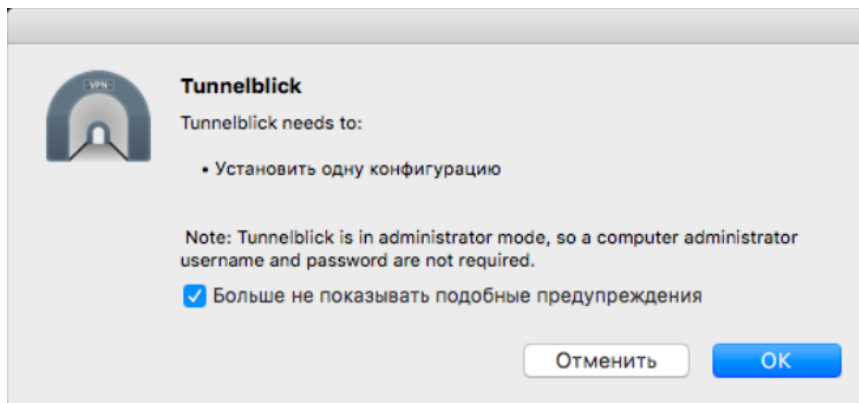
VPN

Tunnelblick

Tunnelblick needs to:

• Установить одну конфигурацию

Note: Tunnelblick is in administrator mode, so a computer administrator username and password are not required.

Больше не показывать подобные предупреждения

Отменить

OK